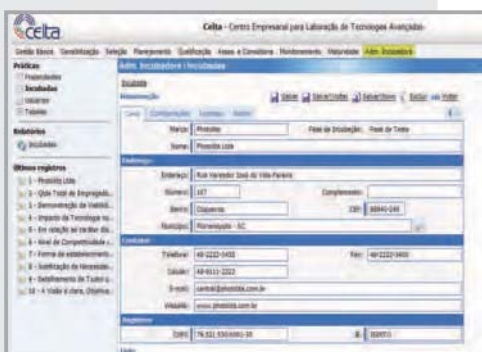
celta

Celta - Centro Empresarial para Laboração de Tecnologias Avançadas

Gestão Básica Sensibilização Seleção Planejamento Qualificação Assessoria e Consultoria Monitoramento Maturidade Adm. Incubadora

Práticas
Incubadoras
Incubadas
Usuários
Tutoriais

Relatórios
Incubadas

Últimos registros
1 - Photolite Ltda
2 - Qual Total de Empregado...
3 - Demonstração do Viabilid...
4 - Impacto da Tecnologia no...
5 - Em relação ao caráter ino...
6 - Nível de Competitividade c...
7 - Forma de estabelecimento...
8 - Justificação da Necessidade...
9 - Detalhamento do Tudo q...
10 - A Visão é clara, Objetiva...

Adm. Incubadora / Incubadas

Incubada
Administração

Salvar Salvar/Voltar Salvar/Novo Excluir Voltar

Geral Configurações Usuários Gestor

Marca: Photolite
Fase de Incubação: Fase de Teste
Nome: Photolite Ltda

Endereço
Endereço: Rua Vereador José do Vale Pereira
Número: 107
Complemento:
Bairro: Itacorubi
CEP: 88040-000
Município: Florianópolis - SC

Contatos
Telefone: 48-2222-5455
Fax: 48-2222-5400
Celular: 48-9111-2222
E-mail: contato@photolite.com.br
Website: www.photolite.com.br

Registros
CNPJ: 78.321.550/0001-38
IE: 000001